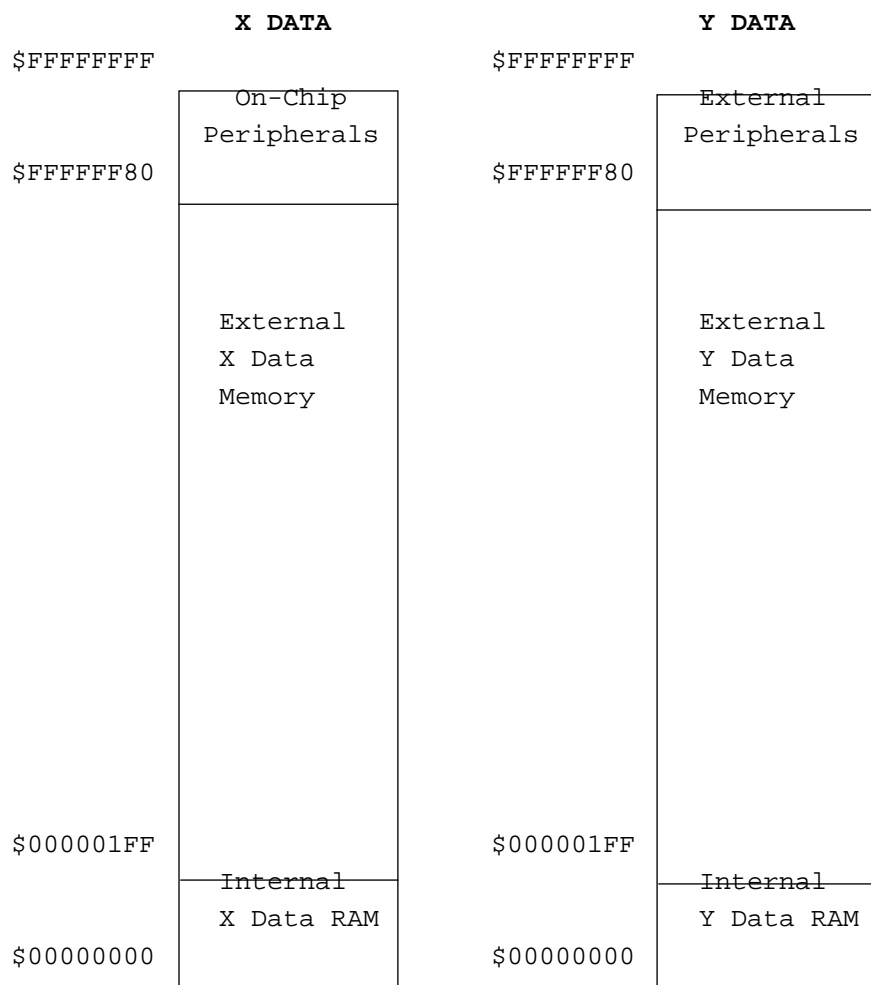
X DATA

$FFFFFFFF

On-Chip Peripherals

$FFFFFF80

External X Data Memory

$000001FF

Internal X Data RAM

$00000000

Y DATA

$FFFFFFFF

External Peripherals

$FFFFFF80

External Y Data Memory

$000001FF

Internal Y Data RAM

$00000000